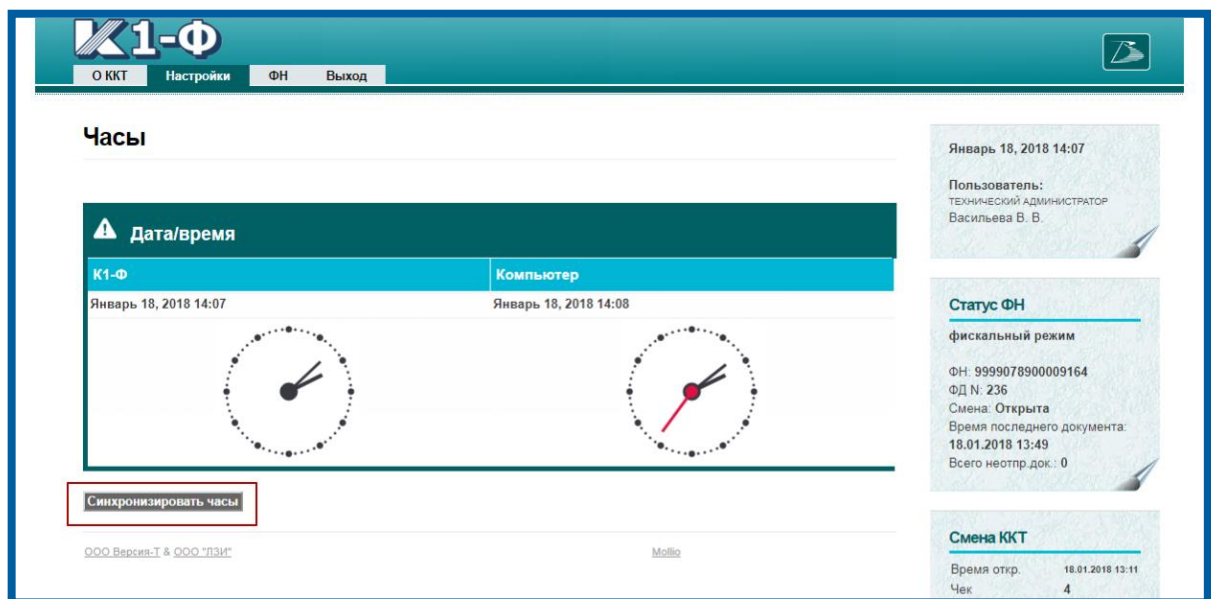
К1-Ф

О ККТ Настройки ФН Выход

Часы

Дата/время

| К1-Ф | Компьютер |
|---|---|
| Январь 18, 2018 14:07 | Январь 18, 2018 14:08 |

Синхронизировать часы

ООО Версия-Т & ООО "ЛЗИ"

Mollio

Январь 18, 2018 14:07

Пользователь:
ТЕХНИЧЕСКИЙ АДМИНИСТРАТОР
Васильева В. В.

Статус ФН

фискальный режим

ФН: 9999078900009164
ФД N: 236
Смена: Открыта
Время последнего документа:
18.01.2018 13:49
Всего неотпр.док.: 0

Смена ККТ

Время откр. 18.01.2018 13:11
Чек 4